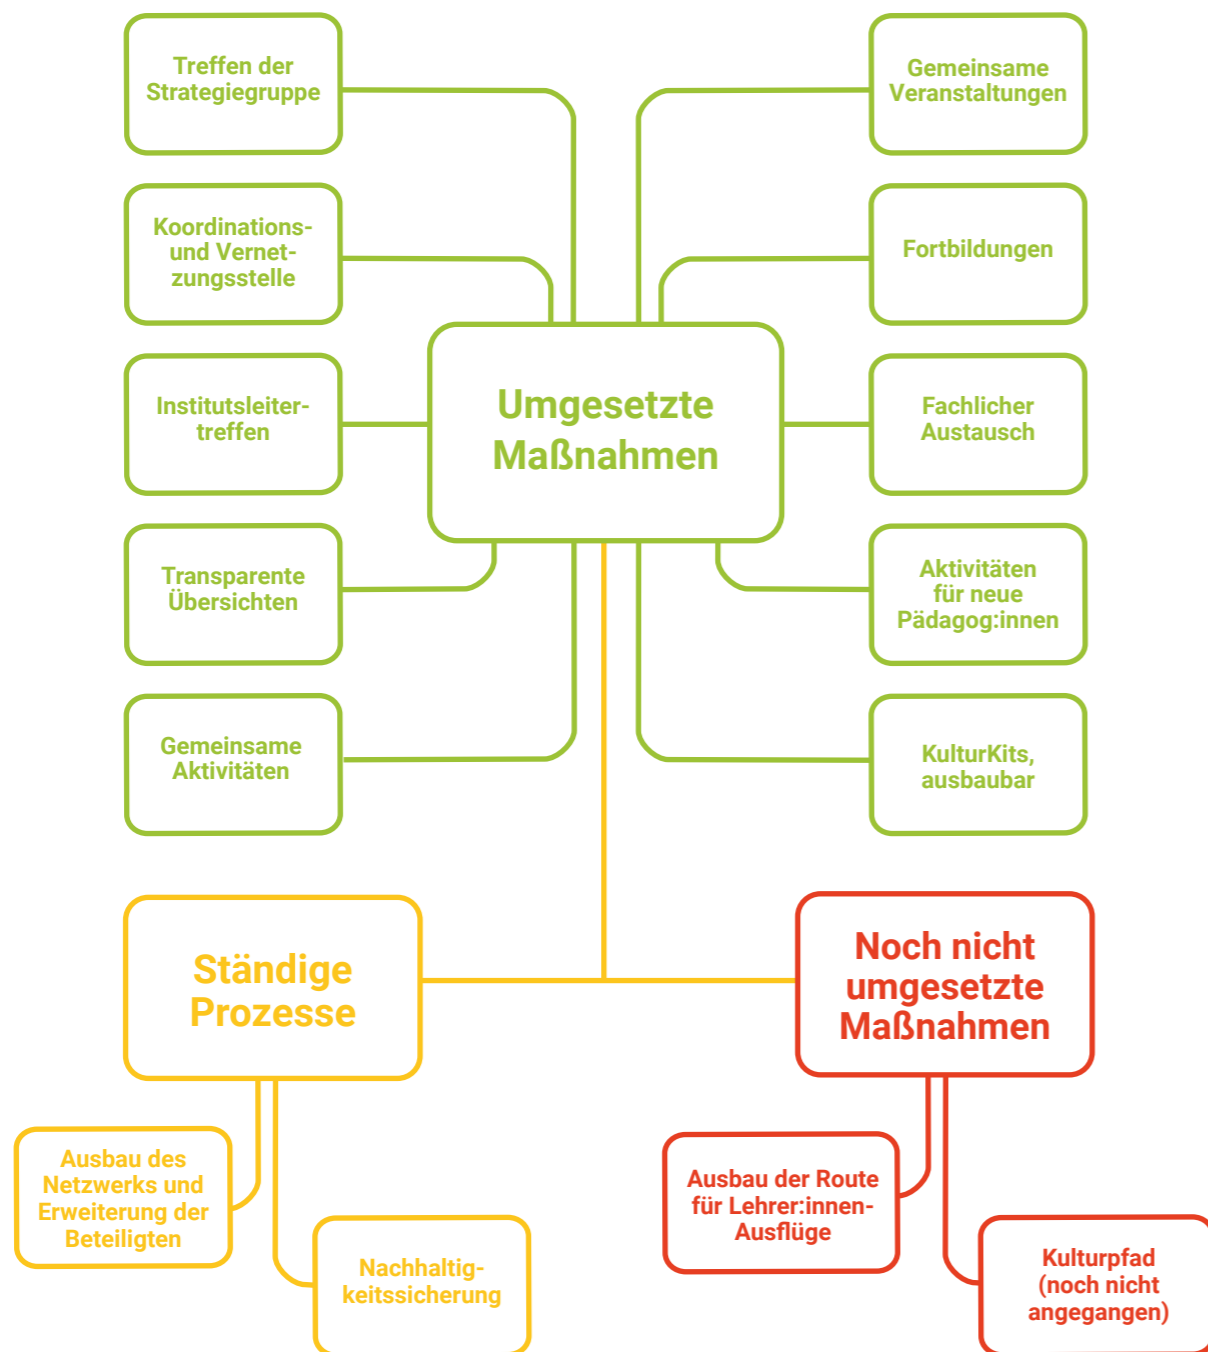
Treffen der Strategiegruppe

Koordinations- und Vernetzungsstelle

Institutsleitertreffen

Transparente Übersichten

Gemeinsame Aktivitäten

Umgesetzte Maßnahmen

Gemeinsame Veranstaltungen

Fortbildungen

Fachlicher Austausch

Aktivitäten für neue Pädagog:innen

KulturKits, ausbaubar

Ständige Prozesse

Ausbau des Netzwerks und Erweiterung der Beteiligten

Nachhaltigkeitssicherung

Noch nicht umgesetzte Maßnahmen

Ausbau der Route für Lehrer:innen-Ausflüge

Kulturpfad (noch nicht angegangen)